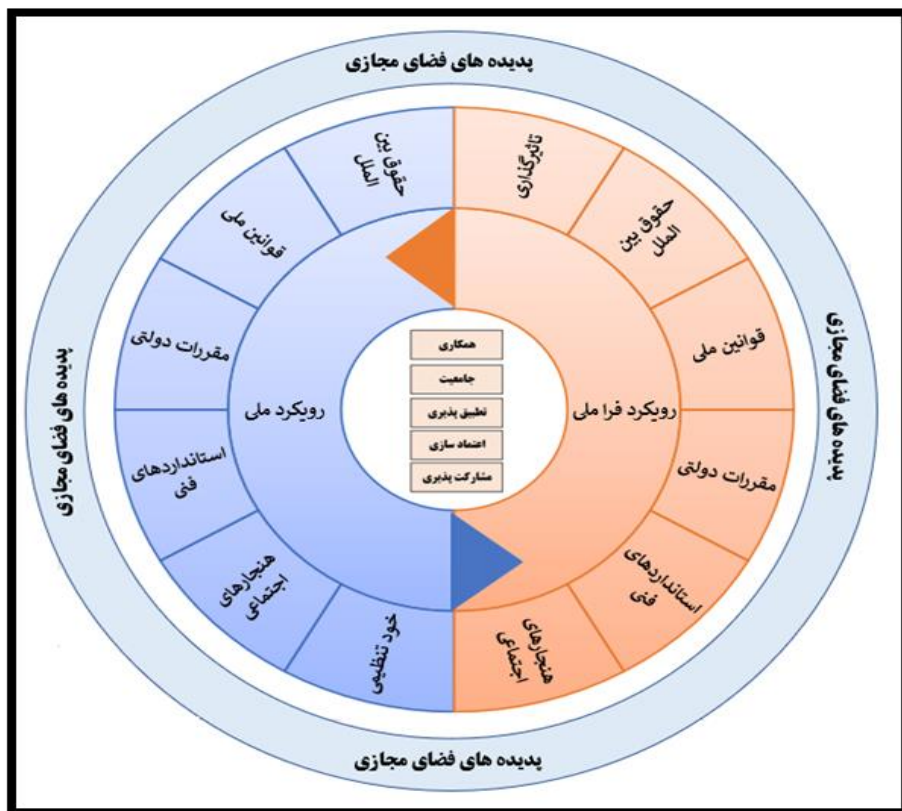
پدیده های فضای مجازی

پدیده های فضای مجازی

پدیده های فضای مجازی

پدیده های فضای مجازی

حقوق بین الملل

قوانین ملی

مقررات دولتی

استانداردهای فنی

هنجارهای اجتماعی

خود تنظیمی

رویکرد ملی

تاثیرگذاری

حقوق بین الملل

قوانین ملی

مقررات دولتی

استانداردهای فنی

هنجارهای اجتماعی

رویکرد فرا ملی

همکاری

جامعیت

تطبیق پذیری

اعتماد سازی

مشارکت پذیری